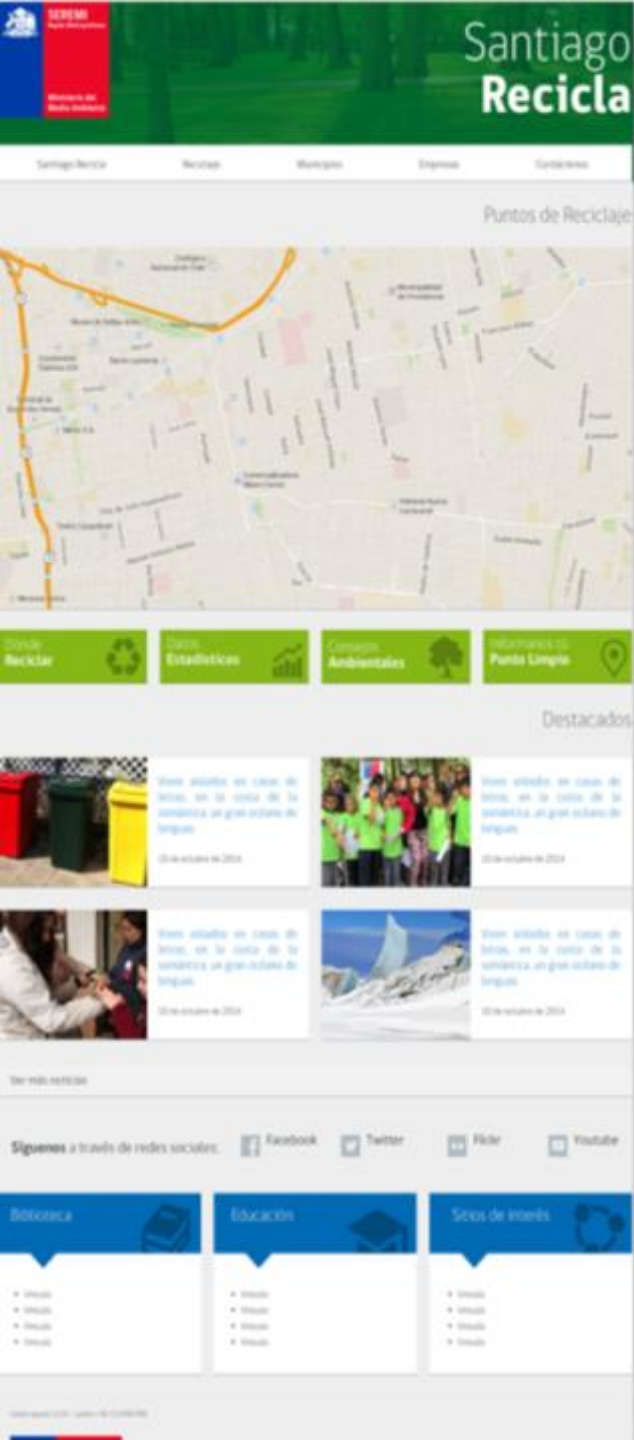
SEREMI
Región Metropolitana

Ministerio del Medio Ambiente

Santiago
Recicla

Santiago Recicla
Reciclaje
Municipios
Empresas
Contáctenos

Puntos de Reciclaje

Dónde
Reciclar

Datos
Estadísticas

Consejos
Ambientales

Infórmanos tu
Punto Limpio

Destacados

Vivem estados en casas de letras, en la costa de la semántica, un gran océano de lenguas.

10 de octubre de 2014

Vivem estados en casas de letras, en la costa de la semántica, un gran océano de lenguas.

10 de octubre de 2014

Vivem estados en casas de letras, en la costa de la semántica, un gran océano de lenguas.

10 de octubre de 2014

Vivem estados en casas de letras, en la costa de la semántica, un gran océano de lenguas.

10 de octubre de 2014

Ver más noticias

Síguenos a través de redes sociales:
Facebook
Twitter
Flickr
Youtube

Biblioteca
Educación
Sitios de interés

• Vínculo
• Vínculo
• Vínculo
• Vínculo

• Vínculo
• Vínculo
• Vínculo
• Vínculo

• Vínculo
• Vínculo
• Vínculo
• Vínculo

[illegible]